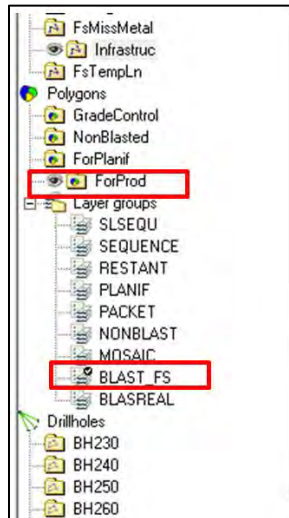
FsMissMetal
Infrastruc
FsTempLn
Polygons
GradeControl
NonBlasted
ForPlanif
ForProd
Layer groups
SLSEQU
SEQUENCE
RESTANT
PLANIF
PACKET
NONBLAST
MOSAIC
BLAST_FS
BLASREAL
Drillholes
BH230
BH240
BH250
BH260